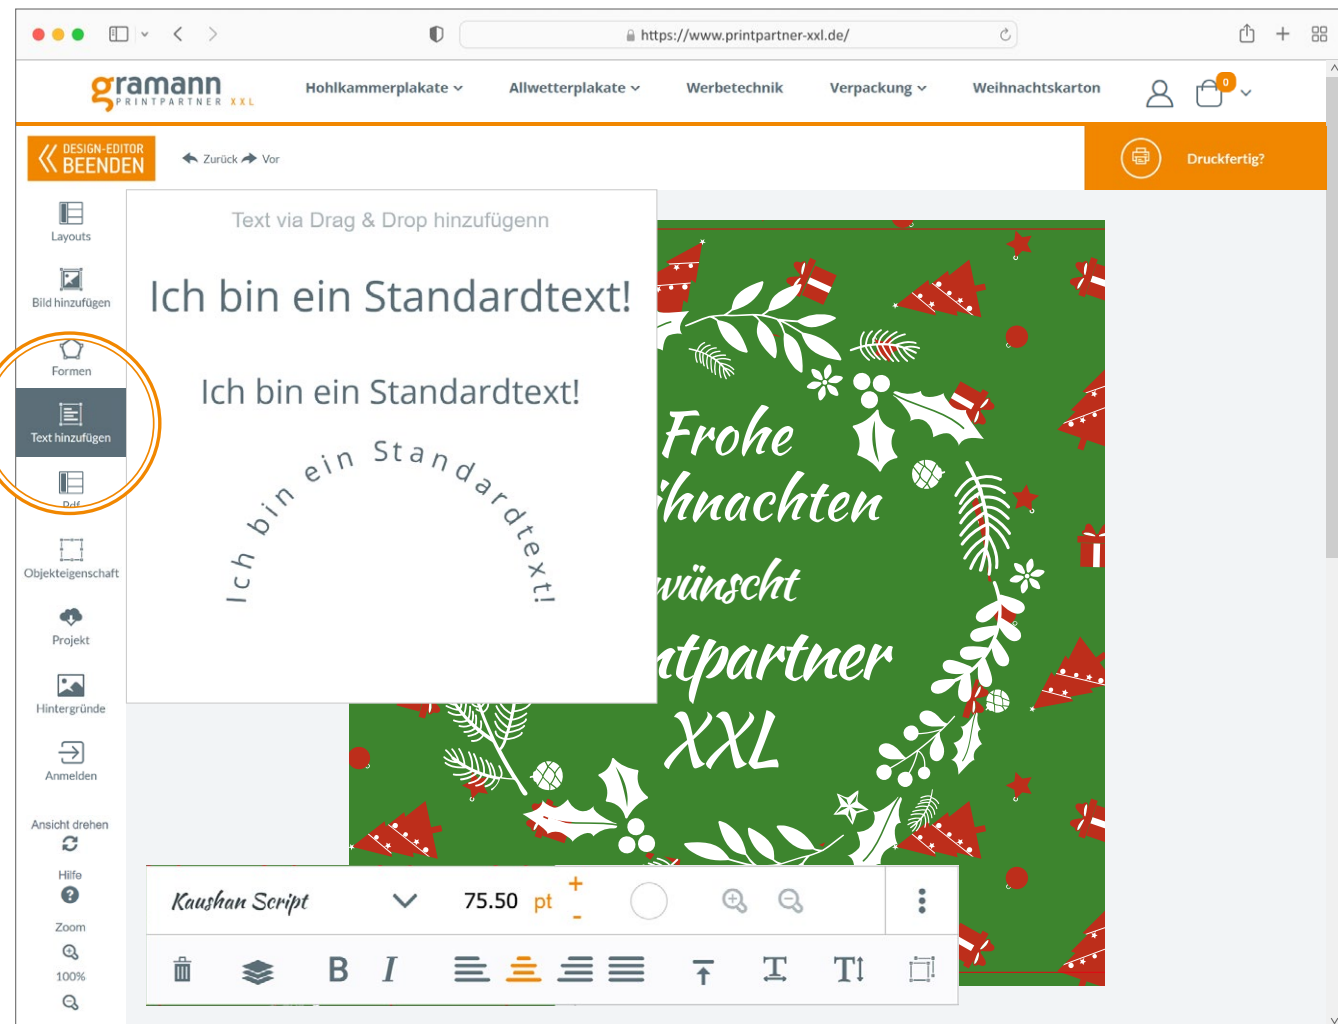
https://www.printpartner-xxl.de/

gramann PRINTPARTNER XXL

Hohlkammerplakate Allwetterplakate Werbetechnik Verpackung Weihnachtskarton

0

DESIGN-EDITOR BEENDEN

Zurück Vor

Druckfertig?

Layouts

Bild hinzufügen

Formen

Text hinzufügen

Pdf

Objekteigenschaft

Projekt

Hintergründe

Anmelden

Ansicht drehen

Hilfe

Zoom

100%

Text via Drag & Drop hinzufügenn

Ich bin ein Standardtext!

Ich bin ein Standardtext!

Ich bin ein Standardtext!

Frohe
ihnachten
wünscht
ntpartner
XXL

Kaushan Script

75.50 pt

+

-

B I